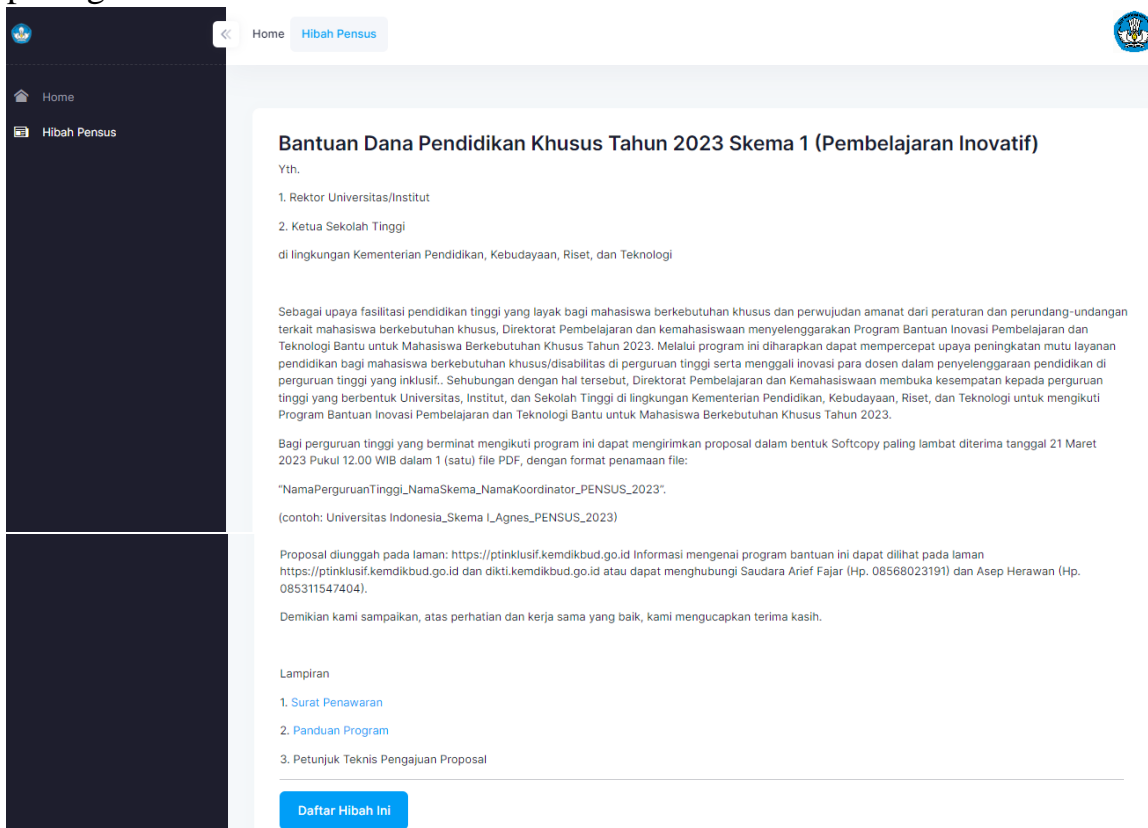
Home
Hibah Pensus

Home Hibah Pensus

Bantuan Dana Pendidikan Khusus Tahun 2023 Skema 1 (Pembelajaran Inovatif)

Yth.

1. Rektor Universitas/Institut

2. Ketua Sekolah Tinggi

di lingkungan Kementerian Pendidikan, Kebudayaan, Riset, dan Teknologi

Sebagai upaya fasilitasi pendidikan tinggi yang layak bagi mahasiswa berkebutuhan khusus dan perwujudan amanat dari peraturan dan perundang-undangan terkait mahasiswa berkebutuhan khusus, Direktorat Pembelajaran dan kemahasiswaan menyelenggarakan Program Bantuan Inovasi Pembelajaran dan Teknologi Bantu untuk Mahasiswa Berkebutuhan Khusus Tahun 2023. Melalui program ini diharapkan dapat mempercepat upaya peningkatan mutu layanan pendidikan bagi mahasiswa berkebutuhan khusus/disabilitas di perguruan tinggi serta menggali inovasi para dosen dalam penyelenggaraan pendidikan di perguruan tinggi yang inklusif.. Sehubungan dengan hal tersebut, Direktorat Pembelajaran dan Kemahasiswaan membuka kesempatan kepada perguruan tinggi yang berbentuk Universitas, Institut, dan Sekolah Tinggi di lingkungan Kementerian Pendidikan, Kebudayaan, Riset, dan Teknologi untuk mengikuti Program Bantuan Inovasi Pembelajaran dan Teknologi Bantu untuk Mahasiswa Berkebutuhan Khusus Tahun 2023.

Bagi perguruan tinggi yang berminat mengikuti program ini dapat mengirimkan proposal dalam bentuk Softcopy paling lambat diterima tanggal 21 Maret 2023 Pukul 12.00 WIB dalam 1 (satu) file PDF, dengan format penamaan file:

"NamaPerguruanTinggi_NamaSkema_NamaKoordinator_PENSUS_2023".

(contoh: Universitas Indonesia_Skema I_Agnes_PENSUS_2023)

Proposal diunggah pada laman: https://ptinklusif.kemdikbud.go.id Informasi mengenai program bantuan ini dapat dilihat pada laman https://ptinklusif.kemdikbud.go.id dan dikti.kemdikbud.go.id atau dapat menghubungi Saudara Arief Fajar (Hp. 08568023191) dan Asep Herawan (Hp. 085311547404).

Demikian kami sampaikan, atas perhatian dan kerja sama yang baik, kami mengucapkan terima kasih.

Lampiran

1. Surat Penawaran

2. Panduan Program

3. Petunjuk Teknis Pengajuan Proposal

Daftar Hibah Ini